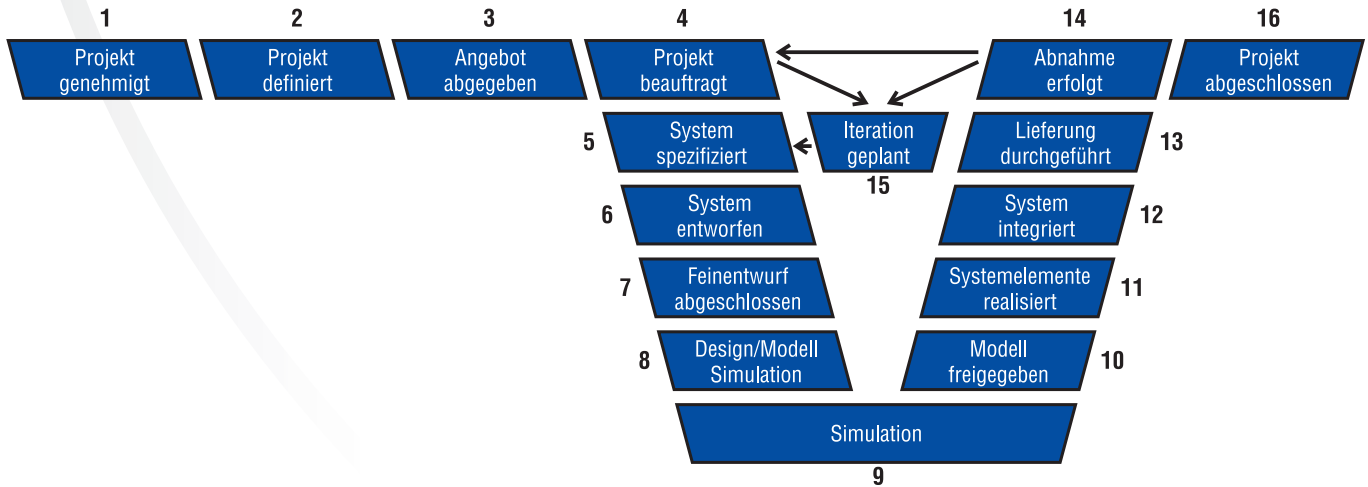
1
Projekt genehmigt

2
Projekt definiert

3
Angebot abgegeben

4
Projekt beauftragt

14
Abnahme erfolgt

16
Projekt abgeschlossen

5
System spezifiziert

Iteration geplant
15

Lieferung durchgeführt
13

6
System entworfen

System integriert
12

7
Feinentwurf abgeschlossen

Systemelemente realisiert
11

8
Design/Modell Simulation

Modell freigegeben
10

Simulation
9